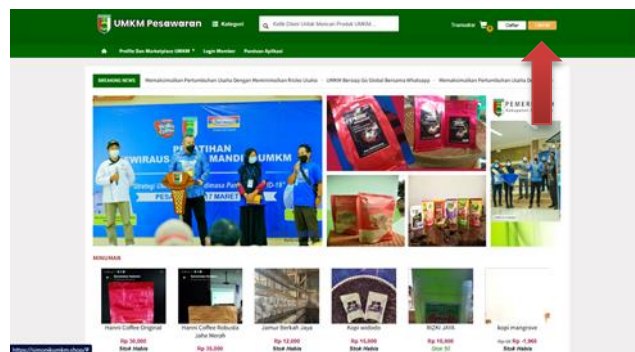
UMKM Pesawaran ☰ Kategori

Ketik Disini Untuk Mencari Produk UMKM...

Transaksi

Daftar

Masuk

Profile Dan Marketplace UMKM

Login Member

Panduan Aplikasi

BREAKING NEWS

Memaksimalkan Pertumbuhan Usaha Dengan Meminimalkan Risiko Usaha

UMKM Bersaing Go Global Bersama Whatsapp

Memaksimalkan Pertumbuhan Usaha D

PELATIHAN

WIRAUS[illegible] MANDI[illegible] UMKM

PES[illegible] 7 MARET

PEMERI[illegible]

MINUMAN

Hanni Coffee Original

Rp 30,000

Stok Habis

Hanni Coffee Robusta Jaha Merah

Rp 30,000

Jamur Berkah Jaya

Rp 12,000

Stok Habis

Kopi wdodo

Rp 15,000

Stok Habis

RIZKI JAYA

Rp 10,000

Stok 50

kopi mangrove

Rp 1,900

Stok Habis

https://umkmikumkm.shop/#